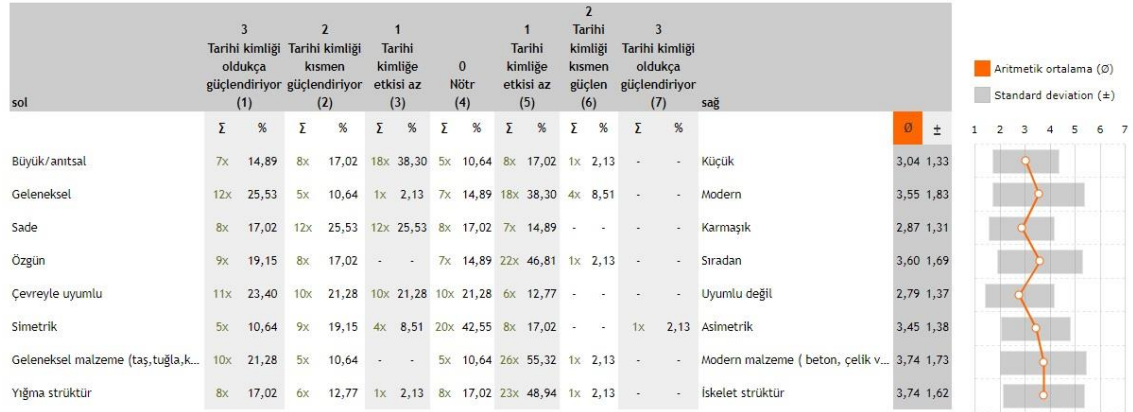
| sol | 3 Tarihi kimliği oldukça güçlendiriyor (1) | | 2 Tarihi kimliği kısmen güçlendiriyor (2) | | 1 Tarihi kimliğe etkisi az (3) | | 0 Nötr (4) | | 1 Tarihi kimliğe etkisi az (5) | | 2 Tarihi kimliği kısmen güçlen (6) | | 3 Tarihi kimliği oldukça güçlendiriyor (7) | | sağ | Ø | ± |
|---|---|---|---|---|---|---|---|---|---|---|---|---|---|---|---|---|---|
| | Σ | % | Σ | % | Σ | % | Σ | % | Σ | % | Σ | % | Σ | % | | Ø | ± |
| Büyük/anıtsal | 7x | 14,89 | 8x | 17,02 | 18x | 38,30 | 5x | 10,64 | 8x | 17,02 | 1x | 2,13 | - | - | Küçük | 3,04 | 1,33 |
| Geleneksel | 12x | 25,53 | 5x | 10,64 | 1x | 2,13 | 7x | 14,89 | 18x | 38,30 | 4x | 8,51 | - | - | Modern | 3,55 | 1,83 |
| Sade | 8x | 17,02 | 12x | 25,53 | 12x | 25,53 | 8x | 17,02 | 7x | 14,89 | - | - | - | - | Karmaşık | 2,87 | 1,31 |
| Özgün | 9x | 19,15 | 8x | 17,02 | - | - | 7x | 14,89 | 22x | 46,81 | 1x | 2,13 | - | - | Sıradan | 3,60 | 1,69 |
| Çevreyle uyumlu | 11x | 23,40 | 10x | 21,28 | 10x | 21,28 | 10x | 21,28 | 6x | 12,77 | - | - | - | - | Uyumlu değil | 2,79 | 1,37 |
| Simetrik | 5x | 10,64 | 9x | 19,15 | 4x | 8,51 | 20x | 42,55 | 8x | 17,02 | - | - | 1x | 2,13 | Asimetrik | 3,45 | 1,38 |
| Geleneksel malzeme (taş,tuğla,k... | 10x | 21,28 | 5x | 10,64 | - | - | 5x | 10,64 | 26x | 55,32 | 1x | 2,13 | - | - | Modern malzeme ( beton, çelik v... | 3,74 | 1,73 |
| Yığma strüktür | 8x | 17,02 | 6x | 12,77 | 1x | 2,13 | 8x | 17,02 | 23x | 48,94 | 1x | 2,13 | - | - | İskelet strüktür | 3,74 | 1,62 |

Aritmetik ortalama (Ø)
Standard deviation (±)

1 2 3 4 5 6 7